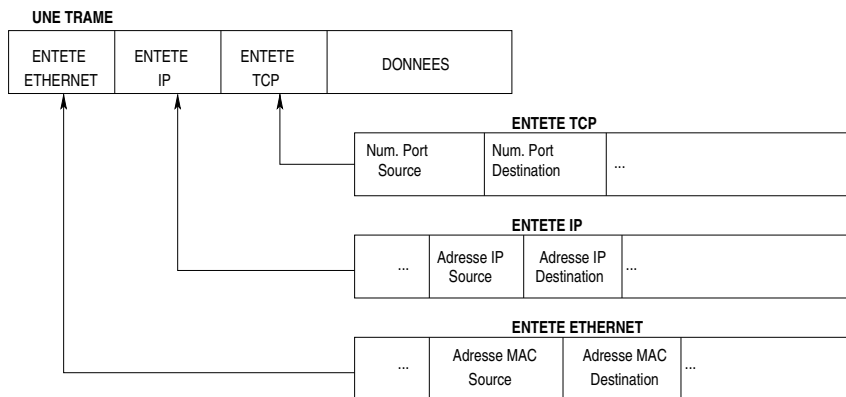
UNE TRAME

| ENTETE ETHERNET | ENTETE IP | ENTETE TCP | DONNEES |
|---|---|---|---|

ENTETE TCP

| Num. Port Source | Num. Port Destination | ... |
|---|---|---|

ENTETE IP

| ... | Adresse IP Source | Adresse IP Destination | ... |
|---|---|---|---|

ENTETE ETHERNET

| ... | Adresse MAC Source | Adresse MAC Destination | ... |
|---|---|---|---|